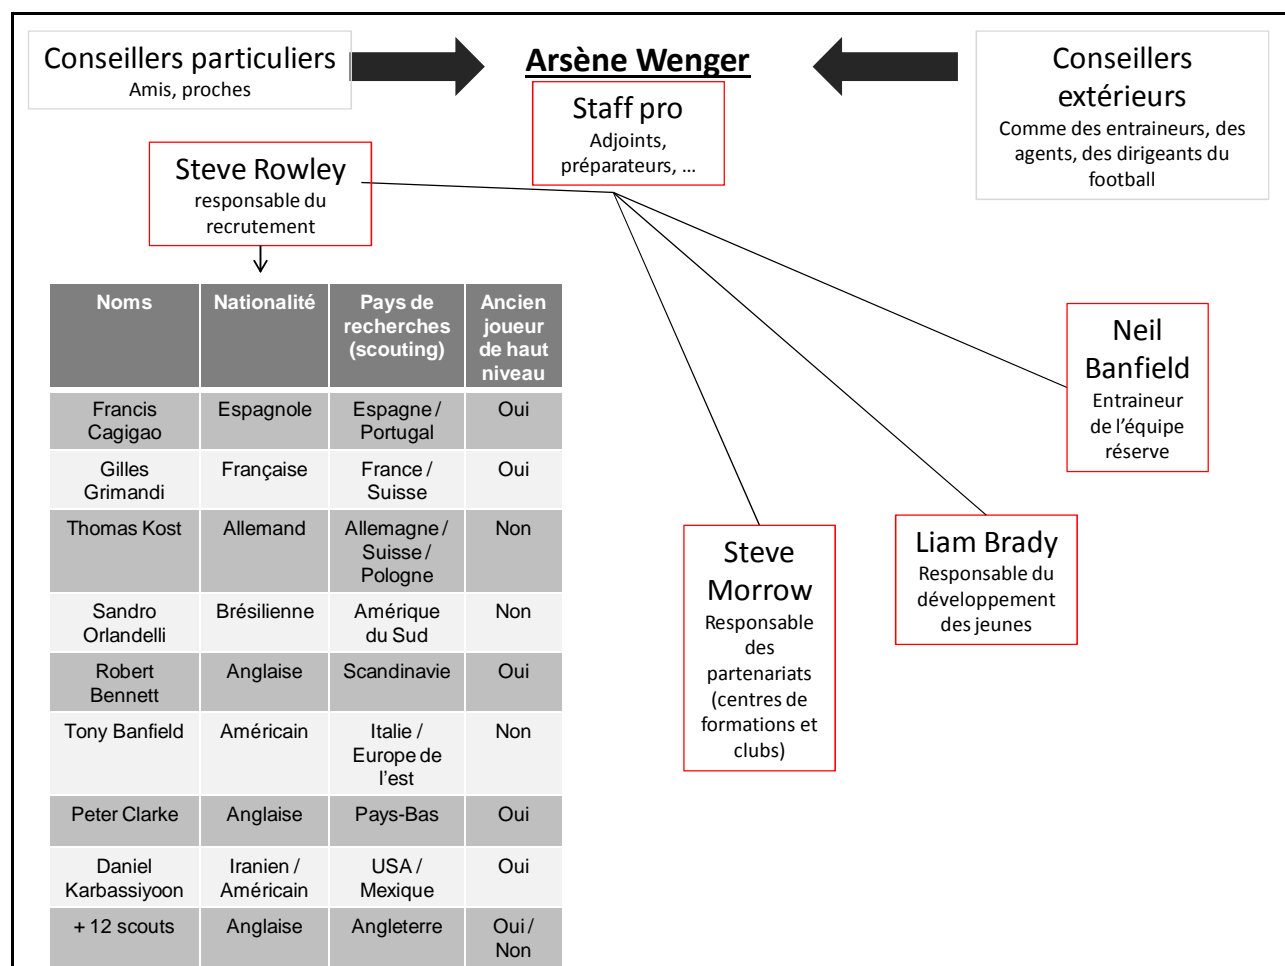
Conseillers particuliers
Amis, proches

Arsène Wenger

Staff pro
Adjoints, préparateurs, …

Conseillers extérieurs
Comme des entraineurs, des agents, des dirigeants du football

Steve Rowley
responsable du recrutement

| Noms | Nationalité | Pays de recherches (scouting) | Ancien joueur de haut niveau |
|---|---|---|---|
| Francis Cagigao | Espagnole | Espagne / Portugal | Oui |
| Gilles Grimandi | Française | France / Suisse | Oui |
| Thomas Kost | Allemand | Allemagne / Suisse / Pologne | Non |
| Sandro Orlandelli | Brésilienne | Amérique du Sud | Non |
| Robert Bennett | Anglaise | Scandinavie | Oui |
| Tony Banfield | Américain | Italie / Europe de l'est | Non |
| Peter Clarke | Anglaise | Pays-Bas | Oui |
| Daniel Karbassiyoon | Iranien / Américain | USA / Mexique | Oui |
| + 12 scouts | Anglaise | Angleterre | Oui / Non |

Neil Banfield
Entraineur de l'équipe réserve

Steve Morrow
Responsable des partenariats (centres de formations et clubs)

Liam Brady
Responsable du développement des jeunes